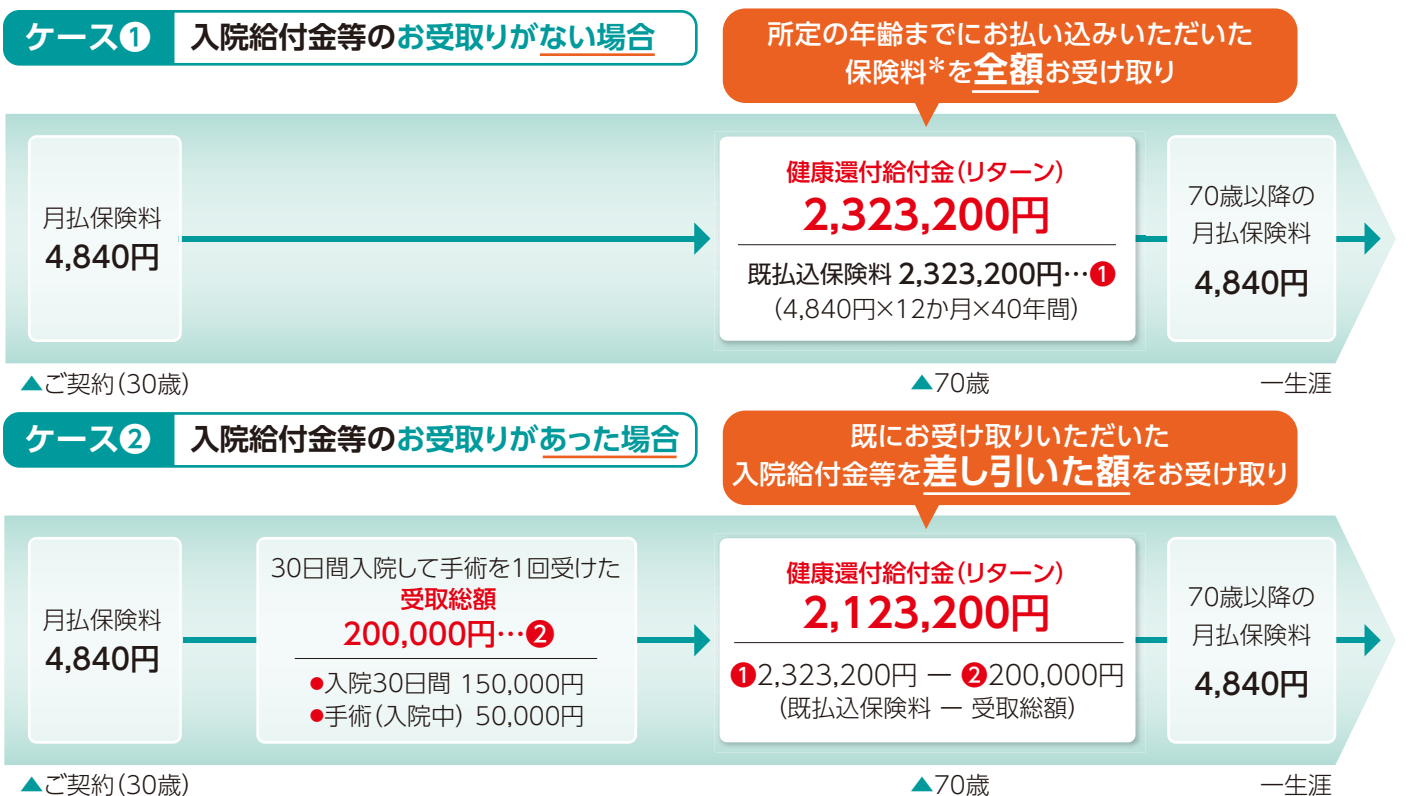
ケース❶ 入院給付金等のお受取りがない場合

所定の年齢までにお払い込みいただいた保険料*を全額お受け取り

月払保険料
4,840円

健康還付給付金（リターン）
2,323,200円
既払込保険料 2,323,200円…❶
（4,840円×12か月×40年間）

70歳以降の
月払保険料
4,840円

▲ご契約（30歳）
▲70歳
一生涯

ケース❷ 入院給付金等のお受取りがあった場合

既にお受け取りいただいた入院給付金等を差し引いた額をお受け取り

月払保険料
4,840円

30日間入院して手術を1回受けた
受取総額
200,000円…❷
●入院30日間 150,000円
●手術（入院中） 50,000円

健康還付給付金（リターン）
2,123,200円
❶2,323,200円 ー ❷200,000円
（既払込保険料 ー 受取総額）

70歳以降の
月払保険料
4,840円

▲ご契約（30歳）
▲70歳
一生涯